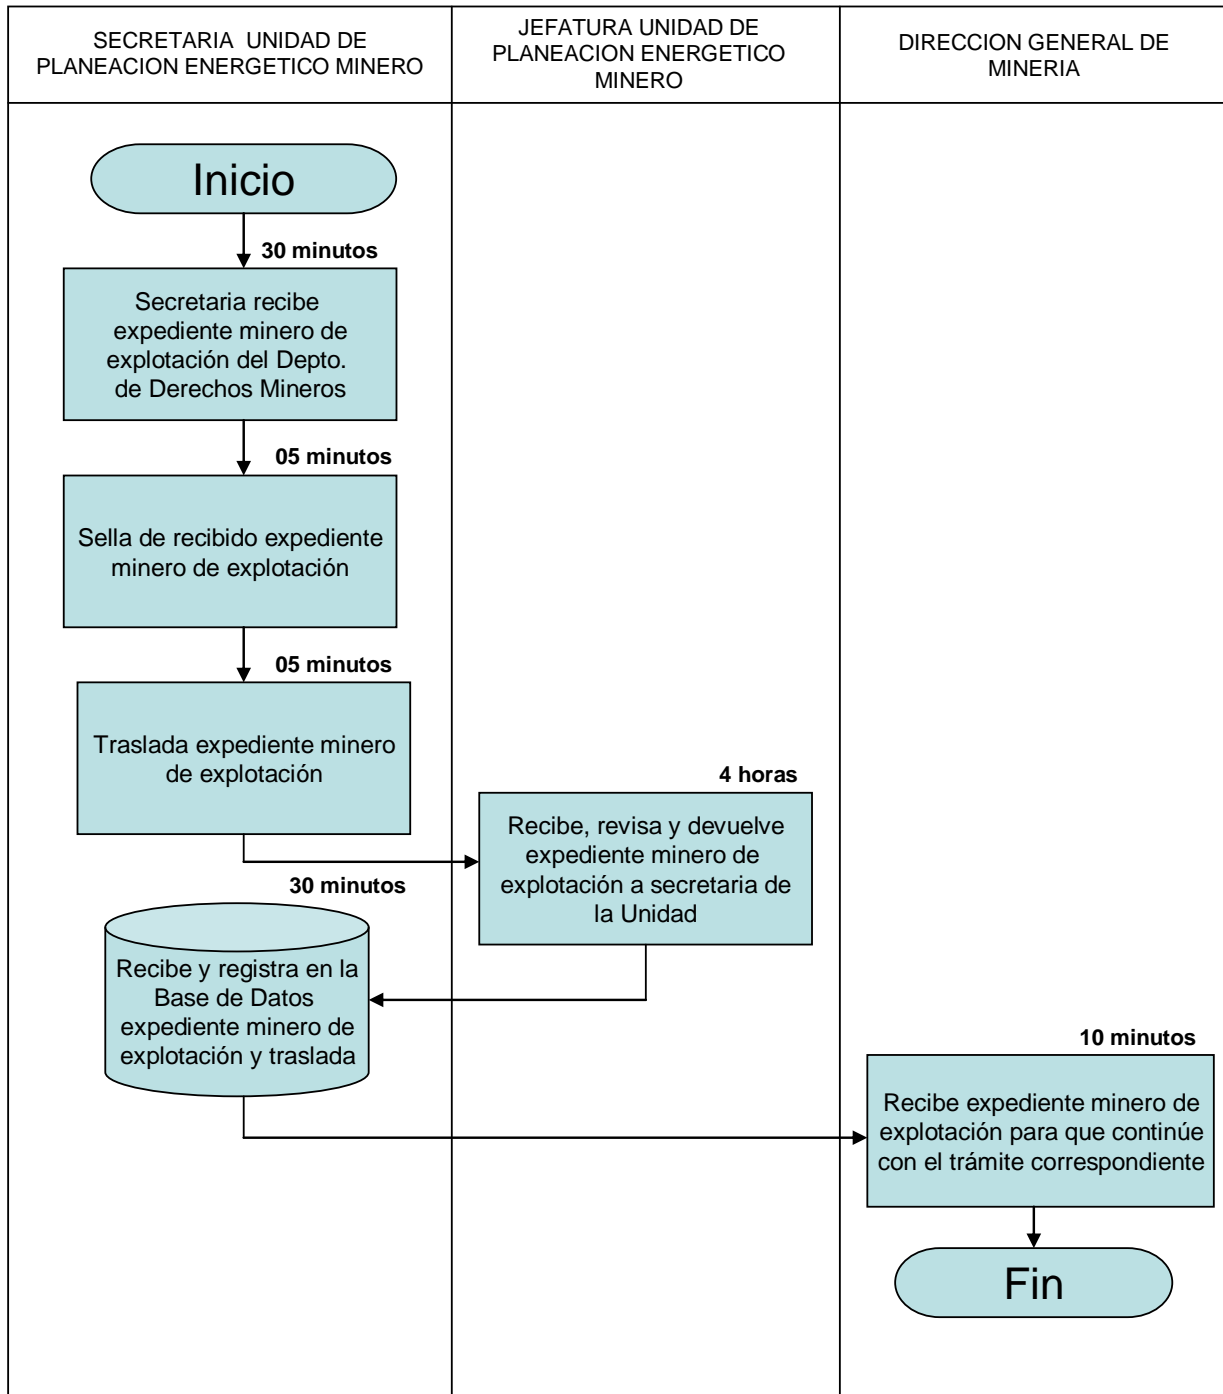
SECRETARIA UNIDAD DE PLANEACION ENERGETICO MINERO

JEFATURA UNIDAD DE PLANEACION ENERGETICO MINERO

DIRECCION GENERAL DE MINERIA

Inicio

30 minutos

Secretaria recibe expediente minero de explotación del Depto. de Derechos Mineros

05 minutos

Sella de recibido expediente minero de explotación

05 minutos

Traslada expediente minero de explotación

4 horas

Recibe, revisa y devuelve expediente minero de explotación a secretaria de la Unidad

30 minutos

Recibe y registra en la Base de Datos expediente minero de explotación y traslada

10 minutos

Recibe expediente minero de explotación para que continúe con el trámite correspondiente

Fin